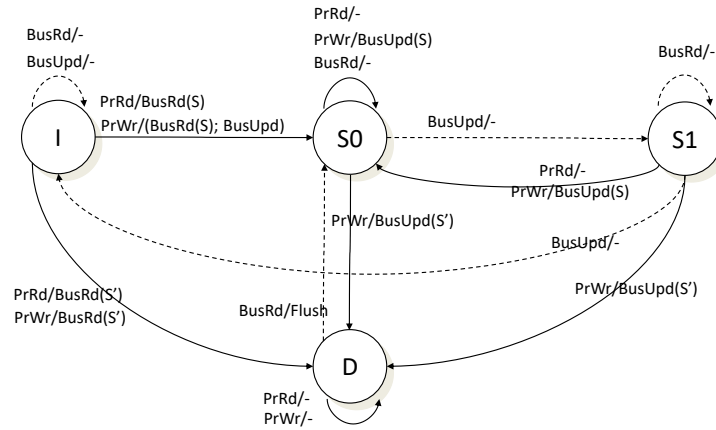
BusRd/-
BusUpd/-

PrRd/-
PrWr/BusUpd(S)
BusRd/-

BusRd/-

PrRd/BusRd(S)
PrWr/(BusRd(S); BusUpd)

I

S0

BusUpd/-

S1

PrRd/-
PrWr/BusUpd(S)

PrWr/BusUpd(S')

BusUpd/-

PrRd/BusRd(S')
PrWr/BusRd(S')

BusRd/Flush

PrWr/BusUpd(S')

D

PrRd/-
PrWr/-